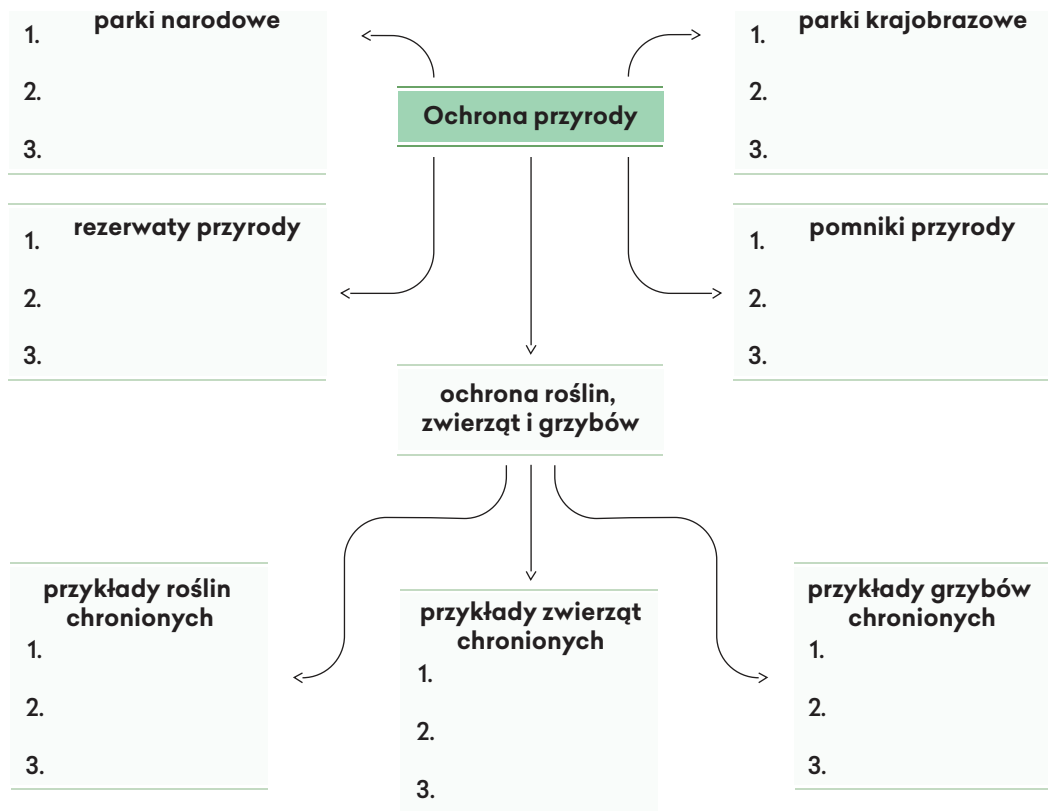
Ochrona przyrody

parki narodowe
1.
2.
3.

parki krajobrazowe
1.
2.
3.

rezerwaty przyrody
1.
2.
3.

pomniki przyrody
1.
2.
3.

ochrona roślin, zwierząt i grzybów

przykłady roślin chronionych
1.
2.
3.

przykłady zwierząt chronionych
1.
2.
3.

przykłady grzybów chronionych
1.
2.
3.